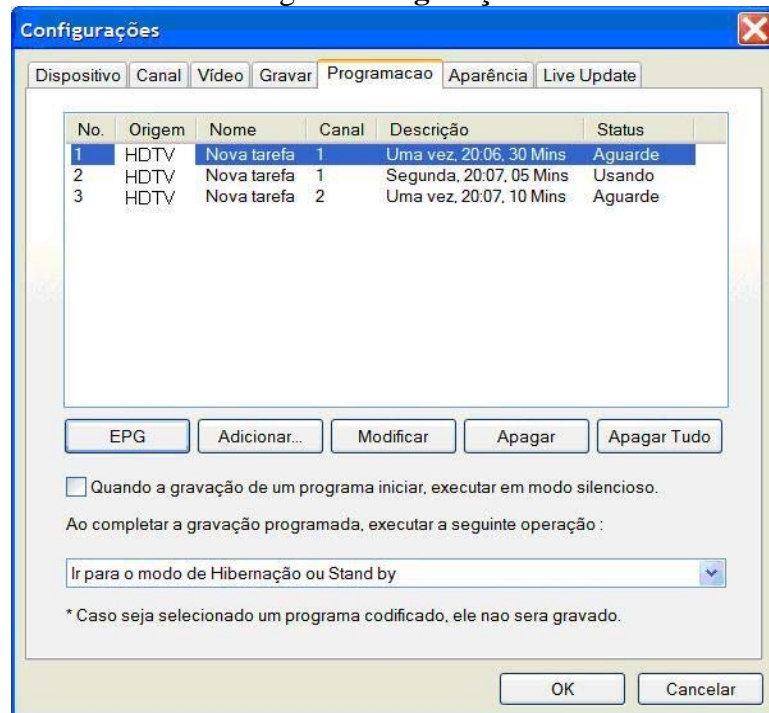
Configurações

Dispositivo | Canal | Vídeo | Gravar | Programacao | Aparência | Live Update

| No. | Origem | Nome | Canal | Descrição | Status |
|---|---|---|---|---|---|
| 1 | HDTV | Nova tarefa | 1 | Uma vez, 20:06, 30 Mins | Aguarde |
| 2 | HDTV | Nova tarefa | 1 | Segunda, 20:07, 05 Mins | Usando |
| 3 | HDTV | Nova tarefa | 2 | Uma vez, 20:07, 10 Mins | Aguarde |

EPG | Adicionar... | Modificar | Apagar | Apagar Tudo

Quando a gravação de um programa iniciar, executar em modo silencioso.

Ao completar a gravação programada, executar a seguinte operação :

Ir para o modo de Hibernação ou Stand by

* Caso seja selecionado um programa codificado, ele nao sera gravado.

OK | Cancelar